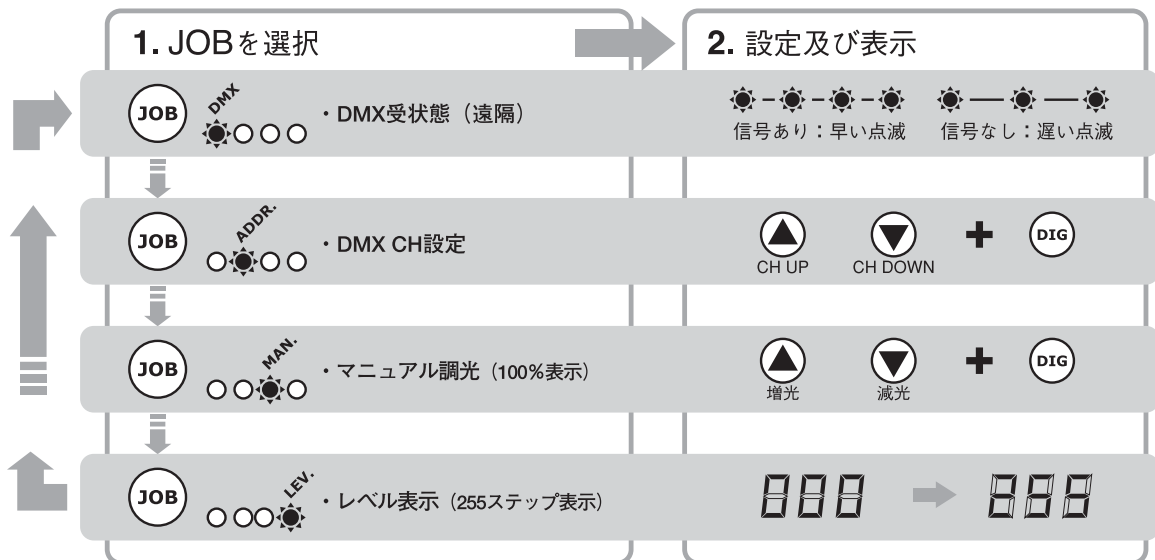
1. JOBを選択

2. 設定及び表示

JOB DMX ・DMX受状態（遠隔）

信号あり：早い点滅 信号なし：遅い点滅

JOB ADDR. ・DMX CH設定

CH UP CH DOWN + DIG

JOB MAN. ・マニュアル調光（100%表示）

増光 減光 + DIG

JOB LEV. ・レベル表示（255ステップ表示）

888 → 888